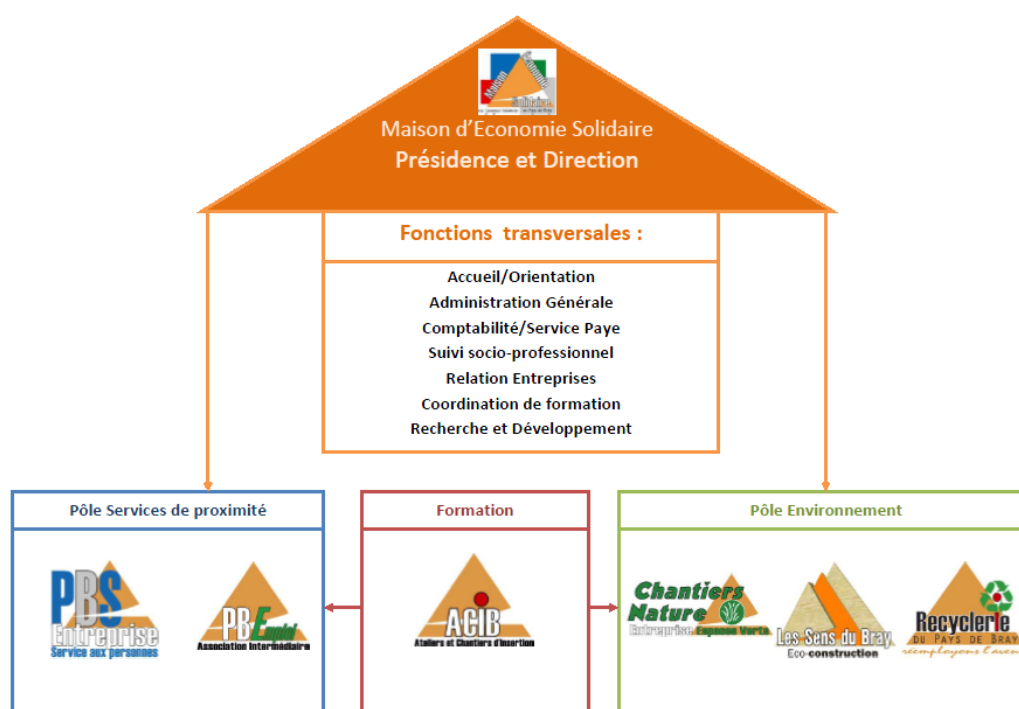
Maison Economie Solidaire

Maison d'Economie Solidaire
Présidence et Direction

Fonctions transversales :

Accueil/Orientation
Administration Générale
Comptabilité/Service Paye
Suivi socio-professionnel
Relation Entreprises
Coordination de formation
Recherche et Développement

Pôle Services de proximité

PBS Entreprise
Service aux personnes

PB Emploi
Association Intermédiaire

Formation

ACIB
Ateliers et Chantiers d'Insertion

Pôle Environnement

Chantiers Nature
Entreprise Espaces Verts

Les Sens du Bray
Eco-construction

Recyclerie
DU PAYS DE BRAY
réemployons l'aven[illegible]